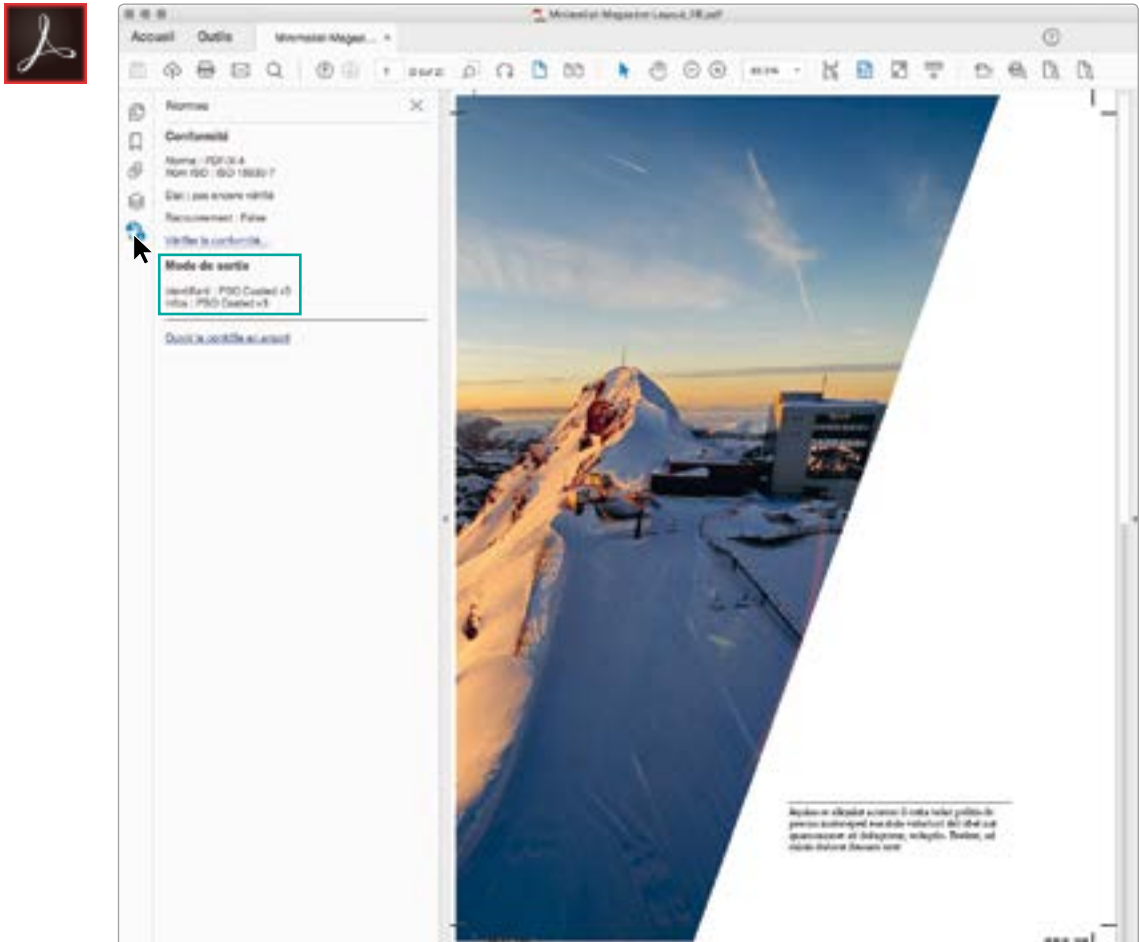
Minimalist-Magazine-Layout_FR.pdf

Accueil Outils Minimalist-Magazi... ×

Normes

Conformité

Nome : PDF/X-4
Nom ISO : ISO 15930-7

Etat : pas encore vérifié

Recouvrement : False

Vérifier la conformité...

Mode de sortie

Identifiant : PSO Coated v3
Infos : PSO Coated v3

Ouvrir le contrôle en amont

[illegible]